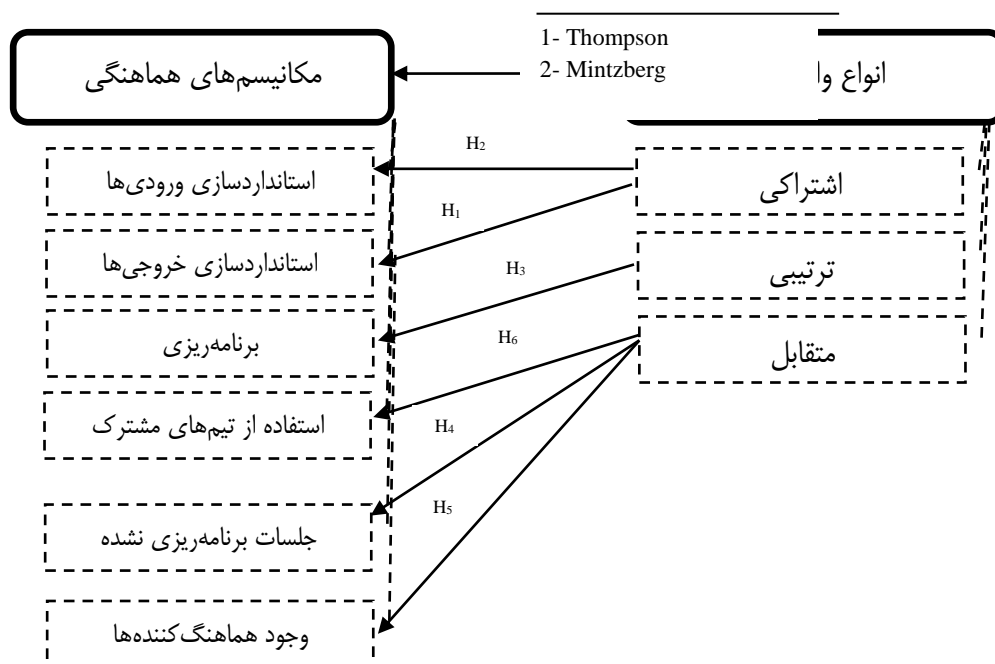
1- Thompson
2- Mintzberg

مکانیسم‌های هماهنگی

انواع وا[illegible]

$H_2$

$H_1$

$H_3$

$H_6$

$H_4$

$H_5$

استانداردسازی ورودی‌ها

استانداردسازی خروجی‌ها

برنامه‌ریزی

استفاده از تیم‌های مشترک

جلسات برنامه‌ریزی نشده

وجود هماهنگ‌کننده‌ها

اشتراکی

ترتیبی

متقابل